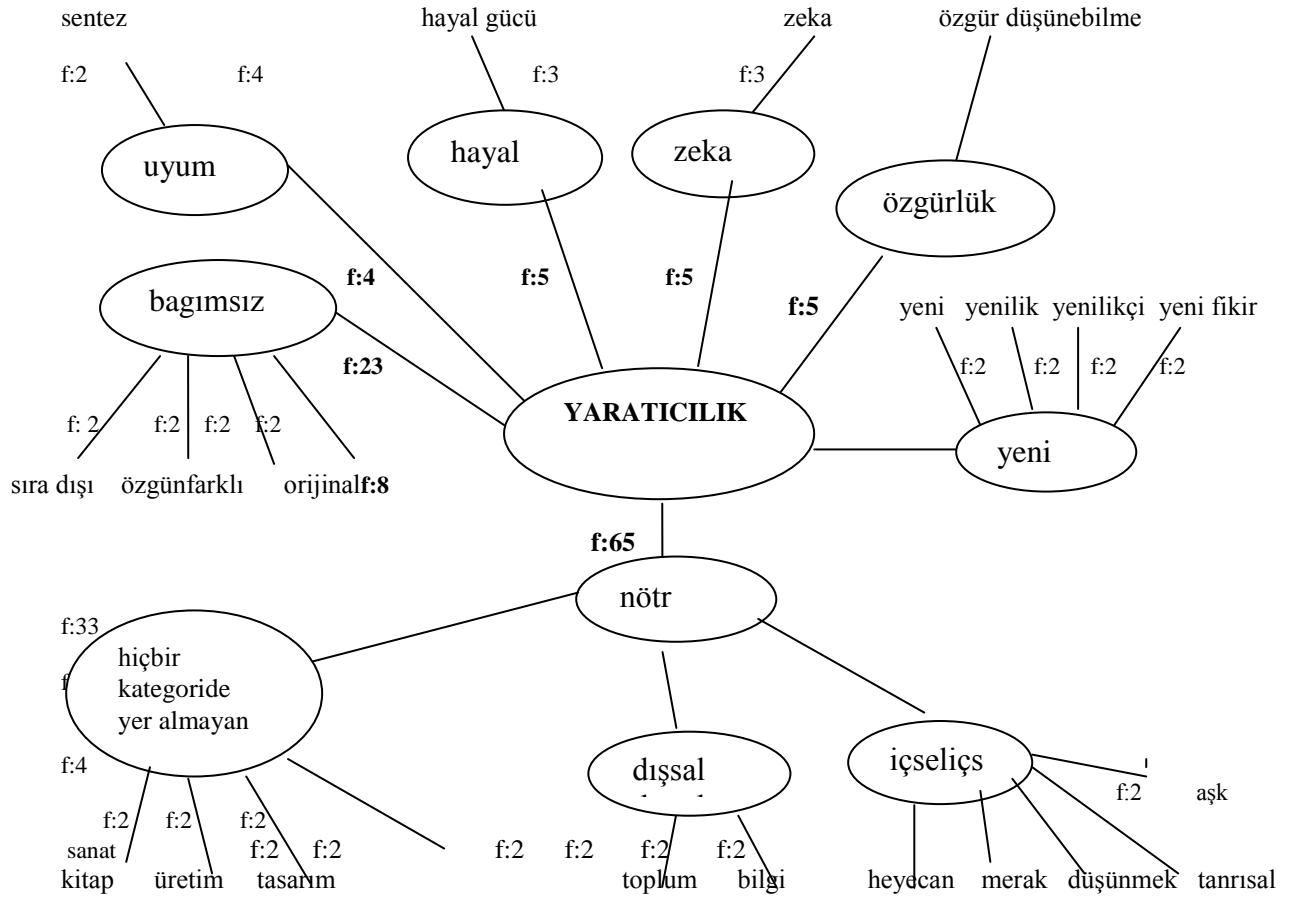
sentez

f:2

f:4

hayal gücü

f:3

zeka

f:3

özgür düşünebilme

uyum

hayal

zeka

özgürlük

bagımsız

f:4

f:5

f:5

f:5

yeni yenilik yenilikçi yeni fikir

f:23

f:2 f:2 f:2 f:2

f: 2 f:2 f:2 f:2

YARATICILIK

yeni

sıra dışı özgünfarklı orijinal f:8

f:65

nötr

f:33

hiçbir kategoride yer almayan

f

f:4

dışsal

içseliçs

f:2 aşk

f:2 f:2 f:2

sanat f:2 f:2 f:2 f:2 f:2 f:2

kitap üretim tasarım toplum bilgi heyecan merak düşünmek tanrısal